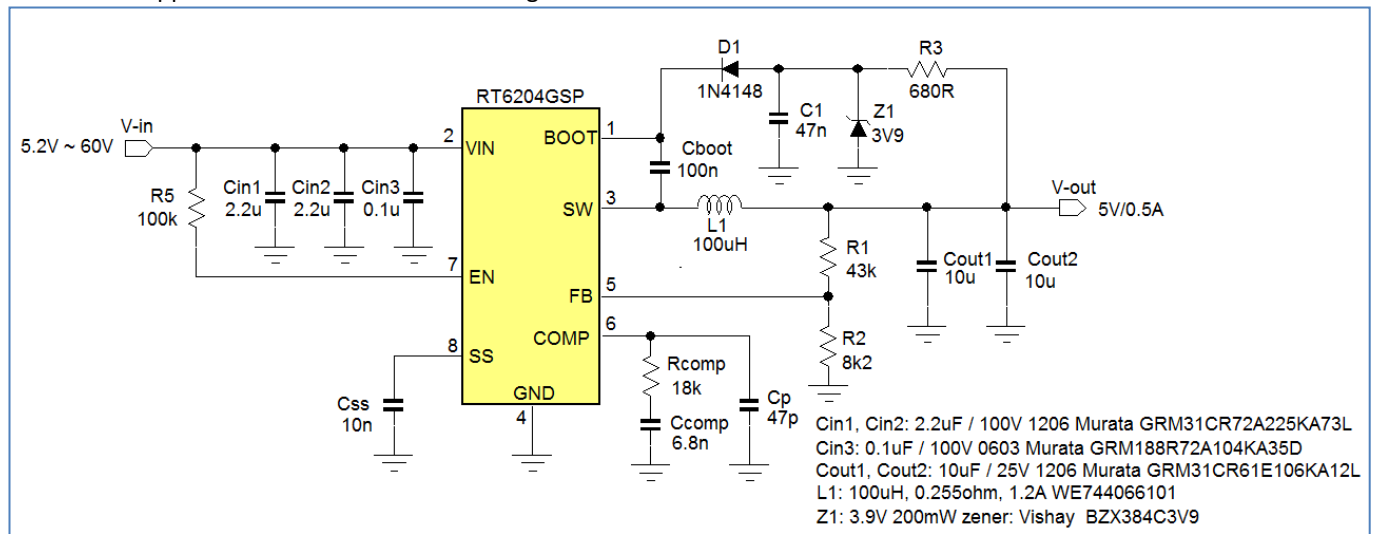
RT6204GSP

V-in
5.2V ~ 60V

2 VIN
BOOT 1
SW 3
7 EN
FB 5
COMP 6
8 SS
GND
4

R5
100k

Cin1
2.2u

Cin2
2.2u

Cin3
0.1u

D1
1N4148

C1
47n

Z1
3V9

R3
680R

Cboot
100n

L1
100uH

R1
43k

R2
8k2

V-out
5V/0.5A

Cout1
10u

Cout2
10u

Rcomp
18k

Ccomp
6.8n

Cp
47p

Css
10n

Cin1, Cin2: 2.2uF / 100V 1206 Murata GRM31CR72A225KA73L
Cin3: 0.1uF / 100V 0603 Murata GRM188R72A104KA35D
Cout1, Cout2: 10uF / 25V 1206 Murata GRM31CR61E106KA12L
L1: 100uH, 0.255ohm, 1.2A WE744066101
Z1: 3.9V 200mW zener: Vishay BZX384C3V9